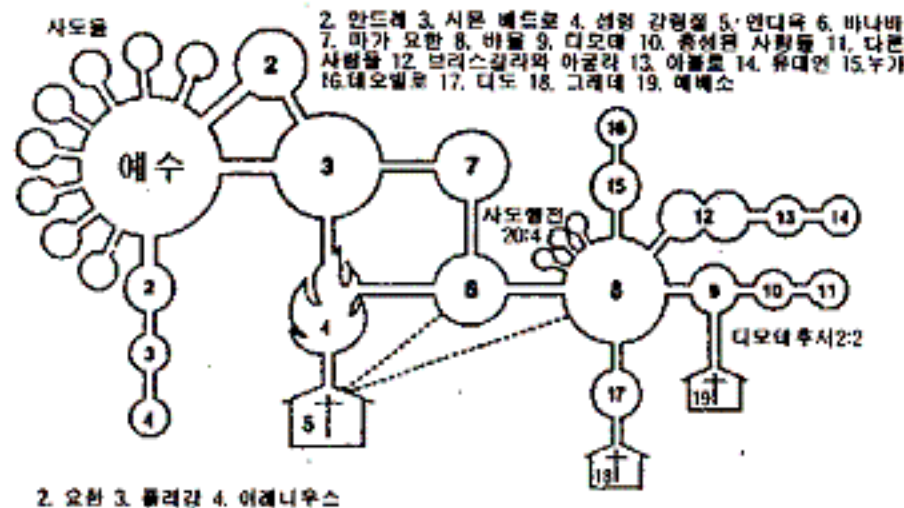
2. 안드레 3. 시몬 베드로 4. 성령 강림절 5. 안디옥 6. 바나바 7. 마가 요한 8. 바울 9. 디모데 10. 충성된 사람들 11. 다른 사람들 12. 브리스길라와 아굴라 13. 아볼로 14. 유대인 15. 누가 16. 데오빌로 17. 디도 18. 그레데 19. 에베소

사도들

예수

2

3

7

사도행전 20:4

16

15

12

13

14

4

6

8

9

10

11

디모데후서 2:2

2

3

4

5

17

19

18

2. 요한 3. 폴리갑 4. 이레니우스